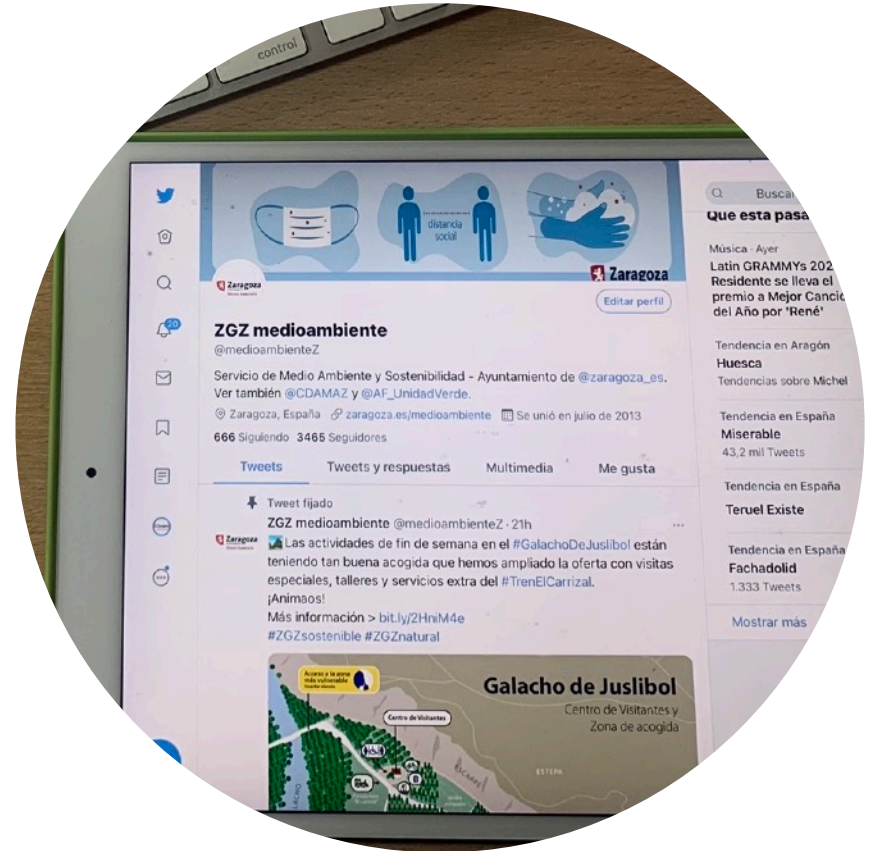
control

distancia social

Zaragoza

Zaragoza

Editar perfil

ZGZ medioambiente
@medioambienteZ

Servicio de Medio Ambiente y Sostenibilidad - Ayuntamiento de @zaragoza_es. Ver también @CDAMAZ y @AF_UnidadVerde.

Zaragoza, España zaragoza.es/medioambiente Se unió en julio de 2013

666 Siguiendo 3465 Seguidores

Tweets Tweets y respuestas Multimedia Me gusta

Tweet fijado

ZGZ medioambiente @medioambienteZ · 21h

Zaragoza

Las actividades de fin de semana en el #GalachoDeJuslibol están teniendo tan buena acogida que hemos ampliado la oferta con visitas especiales, talleres y servicios extra del #TrenElCarrizal. ¡Animaos!
Más información > bit.ly/2HniM4e
#ZGZsostenible #ZGZnatural

Galacho de Juslibol
Centro de Visitantes y Zona de acogida

Centro de Visitantes

ESTEPA

Busca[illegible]

Que esta pasa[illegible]

Música · Ayer
Latin GRAMMYs 202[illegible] Residente se lleva el premio a Mejor Cancio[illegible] del Año por 'René'

Tendencia en Aragón
Huesca
Tendencias sobre Michel

Tendencia en España
Miserable
43,2 mil Tweets

Tendencia en España
Teruel Existe

Tendencia en España
Fachadolid
1.333 Tweets

Mostrar más